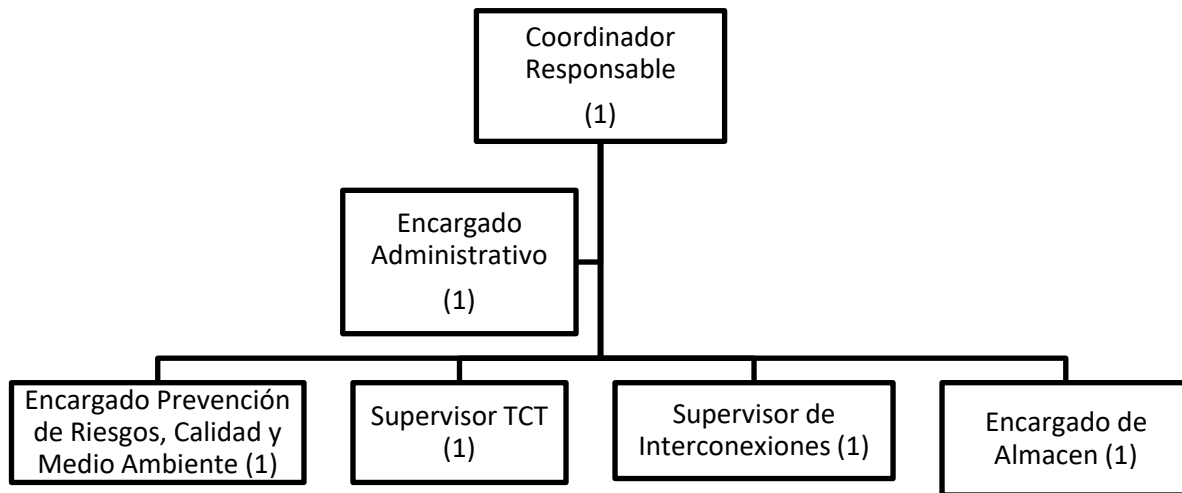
Coordinador Responsable
(1)

Encargado Administrativo
(1)

Encargado Prevención de Riesgos, Calidad y Medio Ambiente (1)

Supervisor TCT
(1)

Supervisor de Interconexiones (1)

Encargado de Almacen (1)